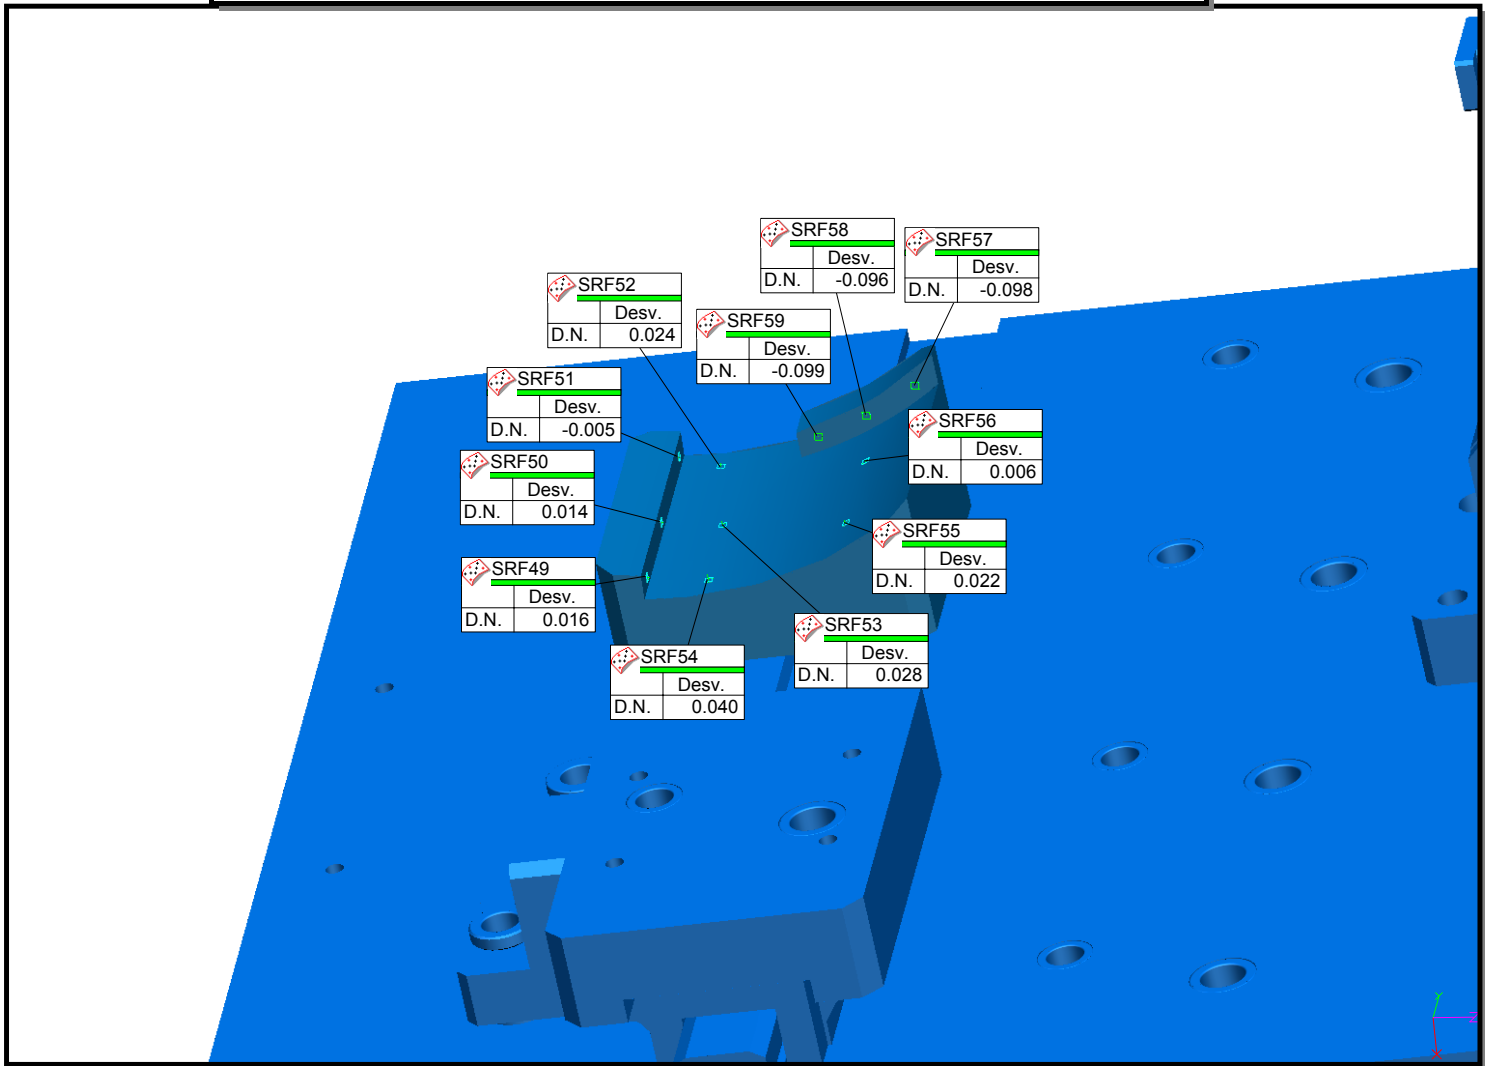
SRF58

| | Desv. |
|---|---|
| D.N. | -0.096 |

SRF57

| | Desv. |
|---|---|
| D.N. | -0.098 |

SRF52

| | Desv. |
|---|---|
| D.N. | 0.024 |

SRF59

| | Desv. |
|---|---|
| D.N. | -0.099 |

SRF51

| | Desv. |
|---|---|
| D.N. | -0.005 |

SRF56

| | Desv. |
|---|---|
| D.N. | 0.006 |

SRF50

| | Desv. |
|---|---|
| D.N. | 0.014 |

SRF55

| | Desv. |
|---|---|
| D.N. | 0.022 |

SRF49

| | Desv. |
|---|---|
| D.N. | 0.016 |

SRF53

| | Desv. |
|---|---|
| D.N. | 0.028 |

SRF54

| | Desv. |
|---|---|
| D.N. | 0.040 |